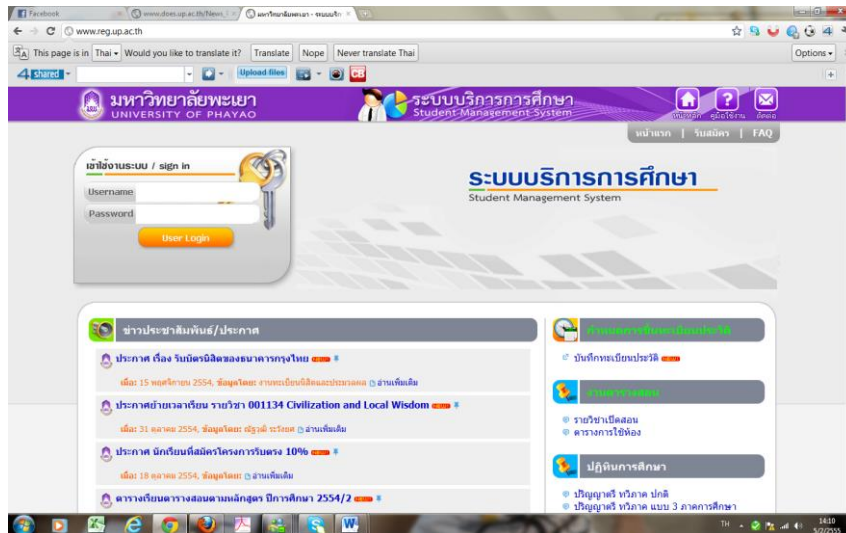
Facebook | www.does.up.ac.th/News_ | มหาวิทยาลัยพะเยา - ระบบบริ

www.reg.up.ac.th

This page is in Thai Would you like to translate it? Translate Nope Never translate Thai Options

4 shared Upload files CB

มหาวิทยาลัยพะเยา
UNIVERSITY OF PHAYAO

ระบบบริการการศึกษา
Student Management System

หน้าหลัก คู่มือใช้งาน ติดต่อ

หน้าแรก | รับสมัคร | FAQ

เข้าใช้งานระบบ / sign in
Username
Password
User Login

ระบบบริการการศึกษา
Student Management System

ข่าวประชาสัมพันธ์/ประกาศ

ประกาศ เรื่อง รับบัตรนิสิตของธนาคารกรุงไทย new
เมื่อ: 15 พฤศจิกายน 2554, ข้อมูลโดย: งานทะเบียนนิสิตและประมวลผล อ่านเพิ่มเติม

ประกาศย้ายเวลาเรียน รายวิชา 001134 Civilization and Local Wisdom new
เมื่อ: 31 ตุลาคม 2554, ข้อมูลโดย: ณัฐวุฒิ ระวังยศ อ่านเพิ่มเติม

ประกาศ นักเรียนที่สมัครโครงการรับตรง 10% new
เมื่อ: 18 ตุลาคม 2554, ข้อมูลโดย: อ่านเพิ่มเติม

ตารางเรียนตารางสอนตามหลักสูตร ปีการศึกษา 2554/2 new

ด้านเอกสารทะเบียนประวัติ
บันทึกทะเบียนประวัติ new

งานตารางสอน
รายวิชาเปิดสอน
ตารางการใช้ห้อง

ปฏิทินการศึกษา
ปริญญาตรี ทวิภาค ปกติ
ปริญญาตรี ทวิภาค แบบ 3 ภาคการศึกษา

TH 14:10 5/2/2555